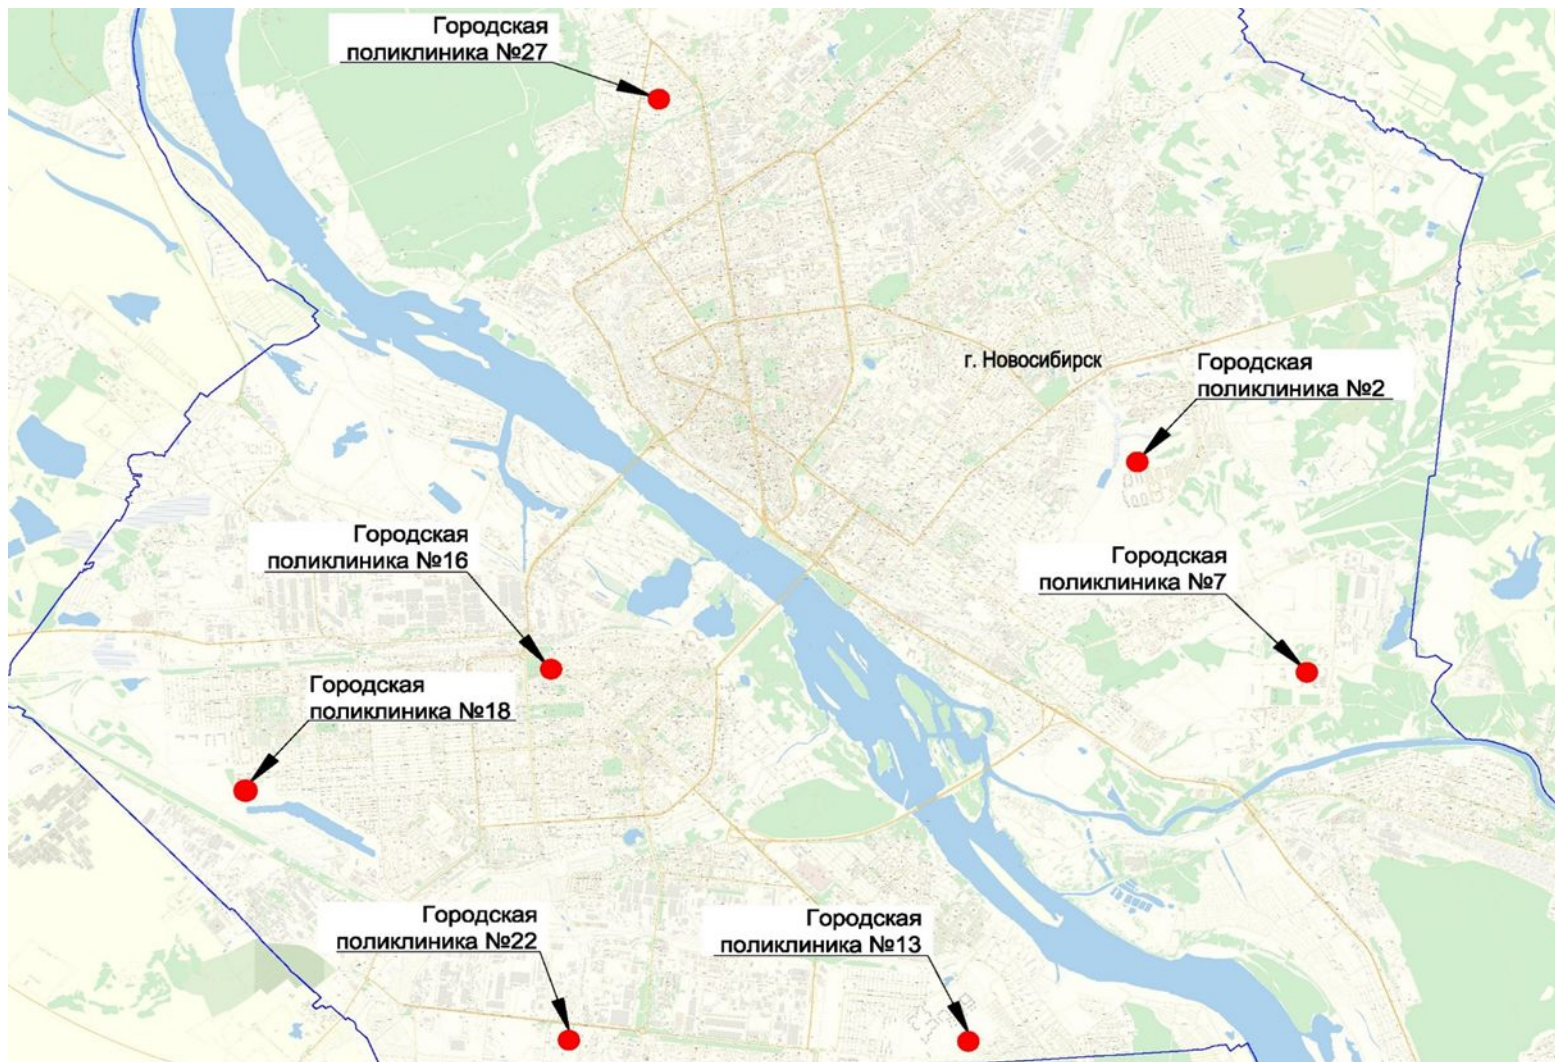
Городская поликлиника №27

г. Новосибирск

Городская поликлиника №2

Городская поликлиника №16

Городская поликлиника №7

Городская поликлиника №18

Городская поликлиника №22

Городская поликлиника №13